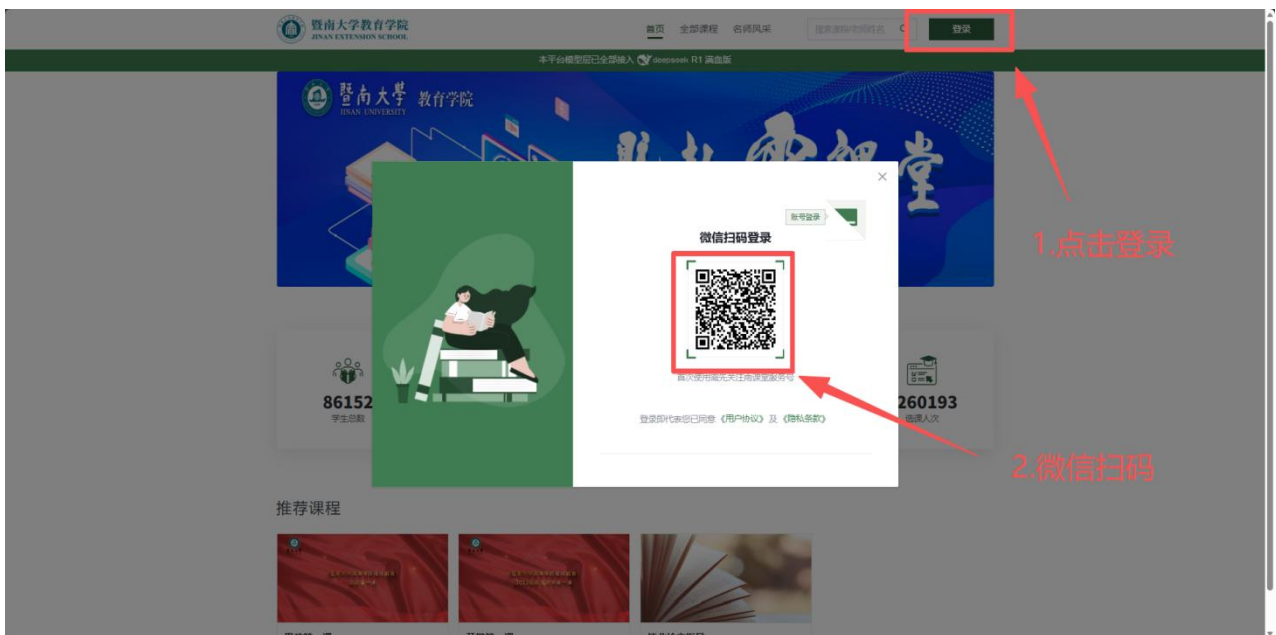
暨南大学教育学院
JINAN EXTENSION SCHOOL

首页 全部课程 名师风采 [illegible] 登录

本平台模型层已全部接入 deepseek R1 满血版

暨南大學 教育学院
JINAN UNIVERSITY

暨大云课堂

×

账号登录

微信扫码登录

首次使用需先关注暨南课堂服务号

登录即代表您已同意《用户协议》及《隐私条款》

1.点击登录

2.微信扫码

86152
学生总数

260193
选课人次

推荐课程